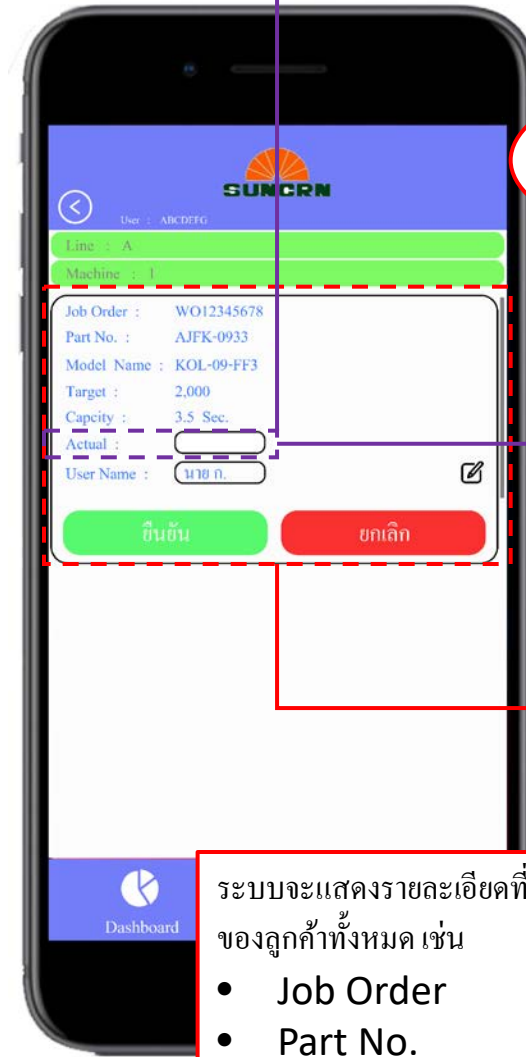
SUNCRN

User : ABCDEFG

Line : A

Machine : 1

Job Order : WO12345678

Part No. : AJFK-0933

Model Name : KOL-09-FF3

Target : 2,000

Capcity : 3.5 Sec.

Actual :

User Name : นาย ก.

ยืนยัน

ยกเลิก

Dashboard

ระบบจะแสดงรายละเอียดที่

ของลูกค้าทั้งหมด เช่น

• Job Order
• Part No.